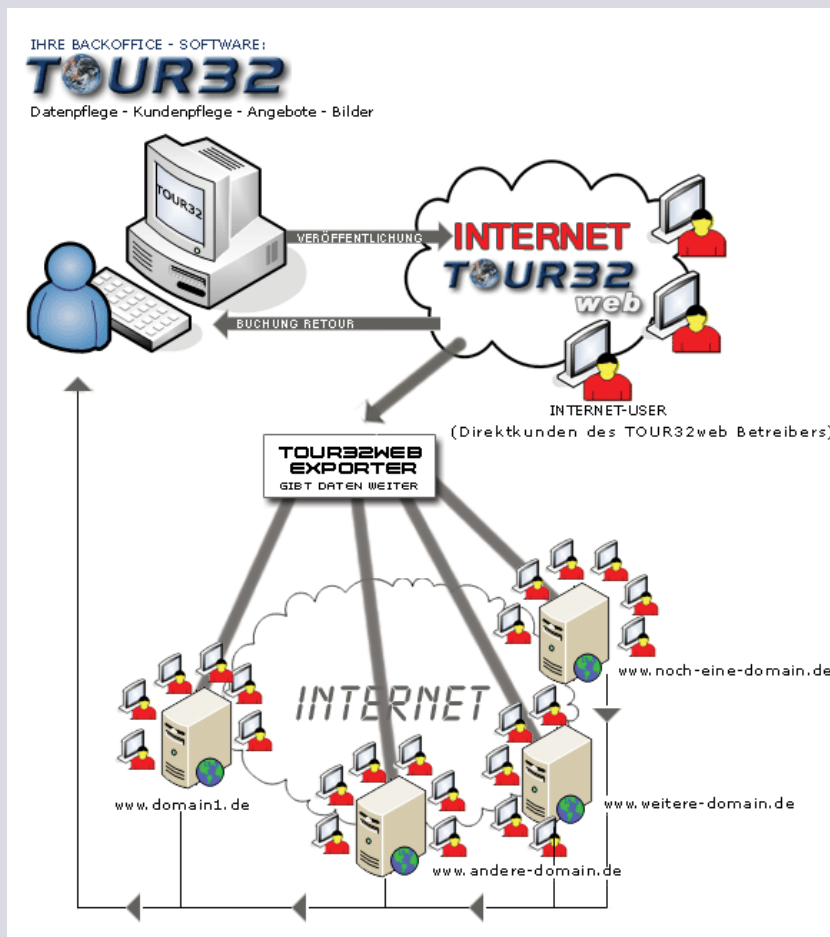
IHRE BACKOFFICE - SOFTWARE:
TOUR32
Datenpflege - Kundenpflege - Angebote - Bilder

TOUR32

VERÖFFENTLICHUNG

BUCHUNG RETOUR

INTERNET
TOUR32
web

INTERNET-USER
(Direktkunden des TOUR32web Betreibers)

TOUR32WEB
EXPORTER
GIBT DATEN WEITER

INTERNET

www.noch-eine-domain.de

www.domain1.de

www.weitere-domain.de

www.andere-domain.de